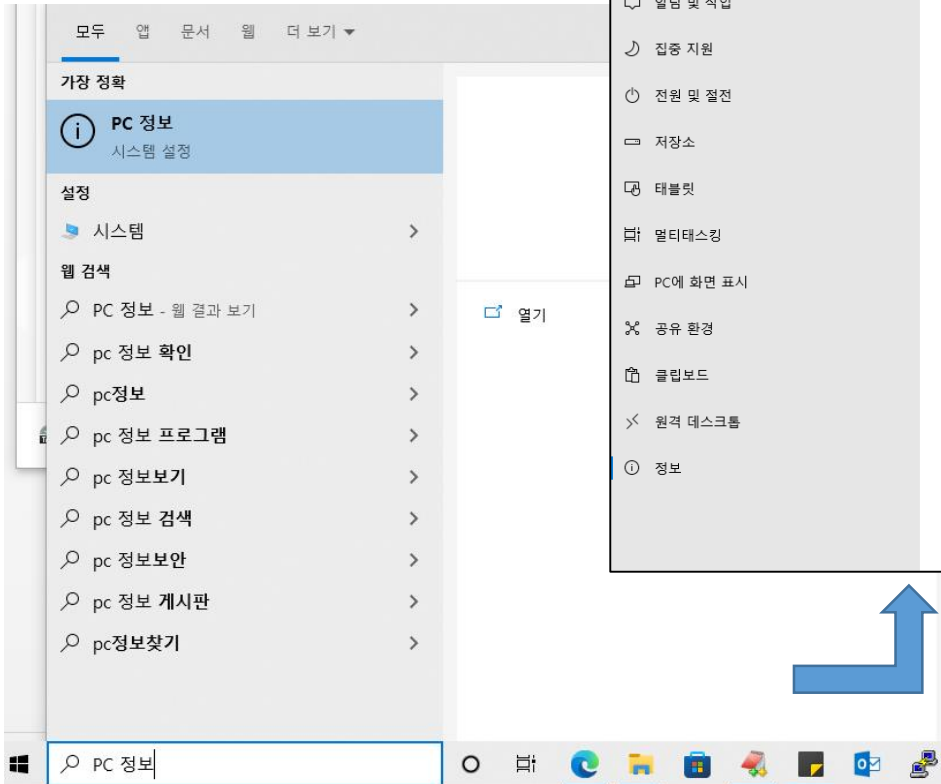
모두 앱 문서 웹 더 보기 ▾

가장 정확

PC 정보
시스템 설정

설정

시스템 >

웹 검색

PC 정보 - 웹 결과 보기 >

pc 정보 확인 >

pc정보 >

pc 정보 프로그램 >

pc 정보보기 >

pc 정보 검색 >

pc 정보보안 >

pc 정보 게시판 >

pc정보찾기 >

열기

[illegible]

집중 지원

전원 및 절전

저장소

태블릿

멀티태스킹

PC에 화면 표시

공유 환경

클립보드

원격 데스크톱

정보

PC 정보